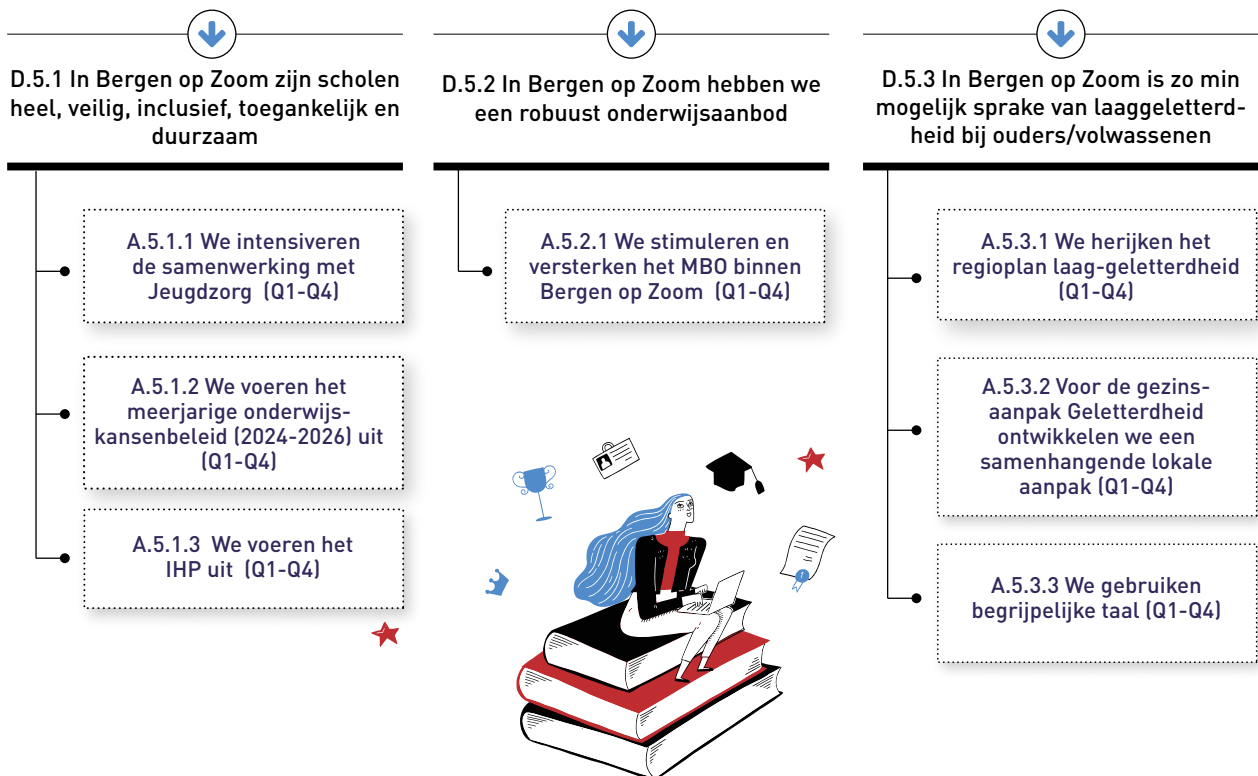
D.5.1 In Bergen op Zoom zijn scholen heel, veilig, inclusief, toegankelijk en duurzaam

A.5.1.1 We intensiveren de samenwerking met Jeugdzorg (Q1-Q4)

A.5.1.2 We voeren het meerjarige onderwijskansenbeleid (2024-2026) uit (Q1-Q4)

A.5.1.3 We voeren het IHP uit (Q1-Q4)

D.5.2 In Bergen op Zoom hebben we een robuust onderwijsaanbod

A.5.2.1 We stimuleren en versterken het MBO binnen Bergen op Zoom (Q1-Q4)

D.5.3 In Bergen op Zoom is zo min mogelijk sprake van laaggeletterdheid bij ouders/volwassenen

A.5.3.1 We herijken het regioplan laag-geletterdheid (Q1-Q4)

A.5.3.2 Voor de gezinsaanpak Geletterdheid ontwikkelen we een samenhangende lokale aanpak (Q1-Q4)

A.5.3.3 We gebruiken begrijpelijke taal (Q1-Q4)